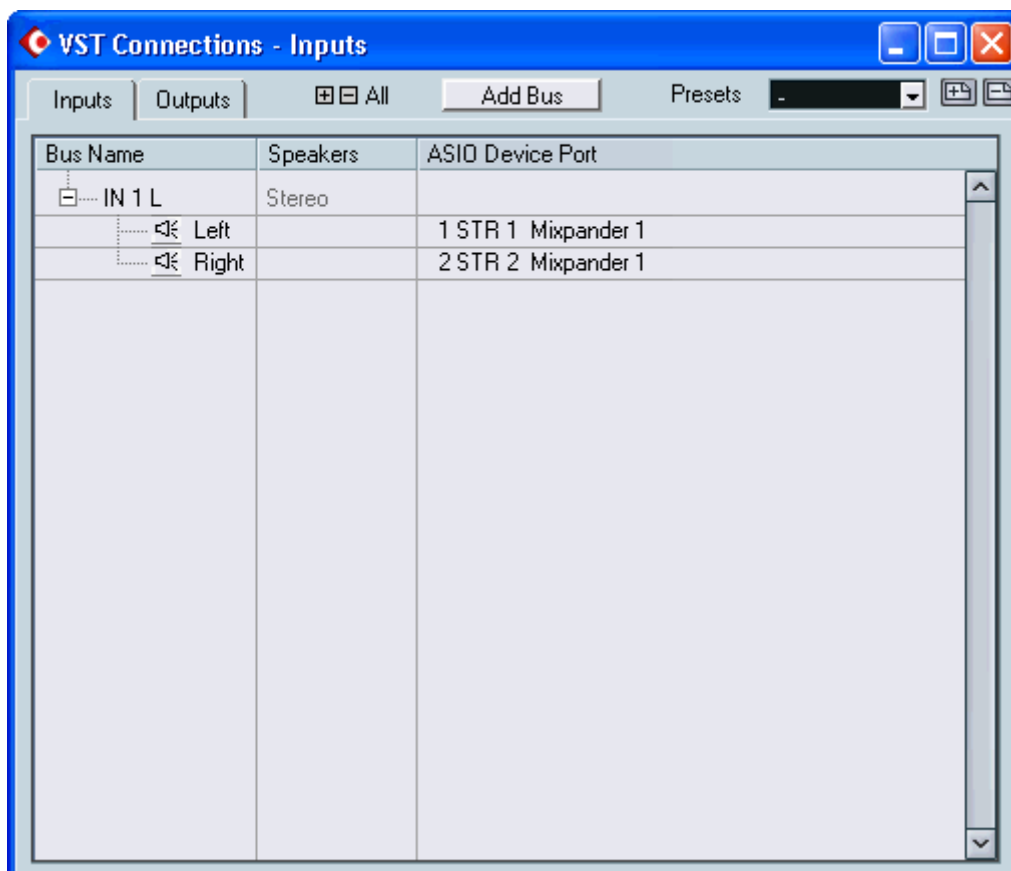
VST Connections - Inputs

Inputs | Outputs | ⊞⊟ All | Add Bus | Presets | -

| Bus Name | Speakers | ASIO Device Port |
|---|---|---|
| IN 1 L | Stereo | |
| Left | | 1 STR 1 Mixpander 1 |
| Right | | 2 STR 2 Mixpander 1 |